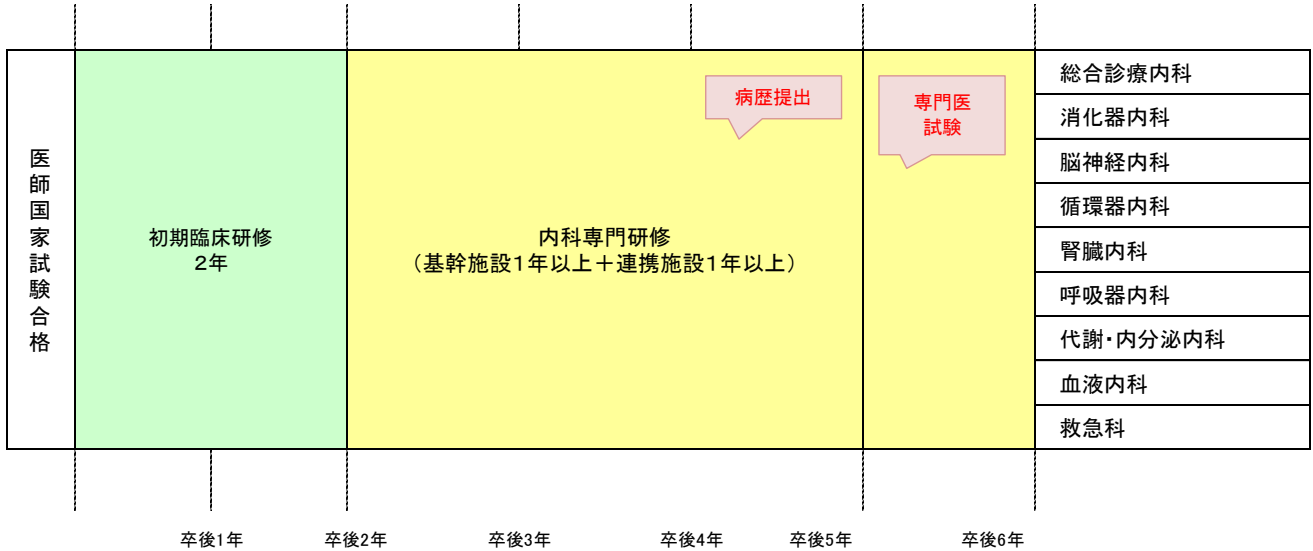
医師国家試験合格

初期臨床研修
2年

内科専門研修
（基幹施設1年以上＋連携施設1年以上）

病歴提出

専門医
試験

総合診療内科
消化器内科
脳神経内科
循環器内科
腎臓内科
呼吸器内科
代謝･内分泌内科
血液内科
救急科

卒後1年
卒後2年
卒後3年
卒後4年
卒後5年
卒後6年